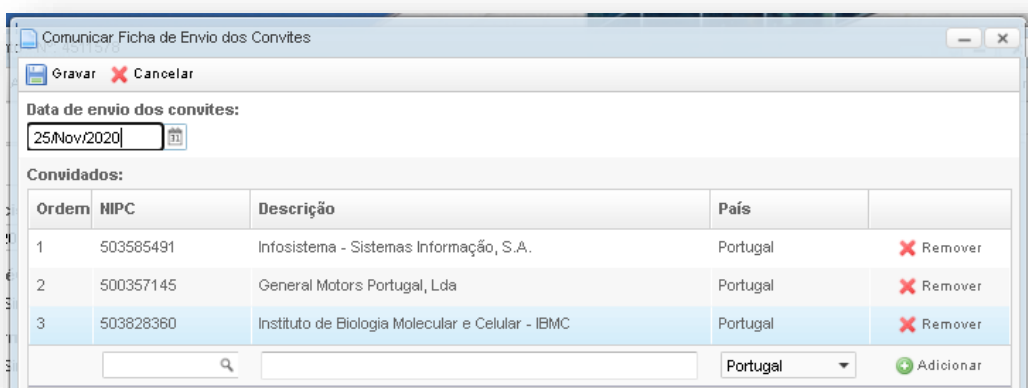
Comunicar Ficha de Envio dos Convites

Gravar Cancelar

Data de envio dos convites:

25/Nov/2020

Convidados:

| Ordem | NIPC | Descrição | País | |
|---|---|---|---|---|
| 1 | 503585491 | Infosistema - Sistemas Informação, S.A. | Portugal | Remover |
| 2 | 500357145 | General Motors Portugal, Lda | Portugal | Remover |
| 3 | 503828360 | Instituto de Biologia Molecular e Celular - IBMC | Portugal | Remover |
| | | | Portugal | Adicionar |